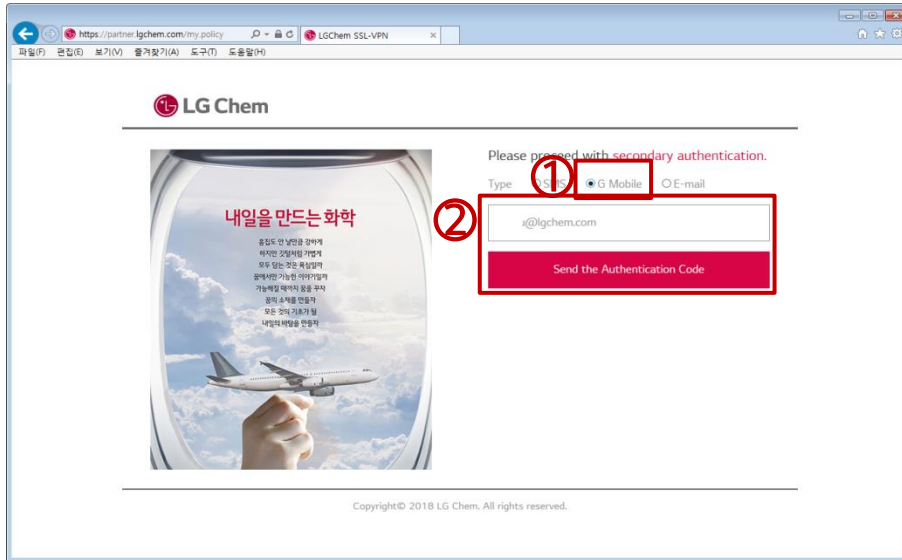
https://partner.lgchem.com/my.policy

LGChem SSL-VPN

파일(F) 편집(E) 보기(V) 즐겨찾기(A) 도구(T) 도움말(H)

LG Chem

내일을 만드는 화학

흙집도 안 날만큼 강하게
하지만 깃털처럼 가볍게
모두 닿는 것은 욕심일까
꿈에서만 가능한 이야기일까
가능해질 때까지 꿈을 꾸자
꿈의 소재를 만들자
모든 것의 기초가 될
내일의 바탕을 만들자

Please proceed with secondary authentication.

Type SMS G Mobile E-mail

①

②

@lgchem.com

Send the Authentication Code

Copyright© 2018 LG Chem. All rights reserved.